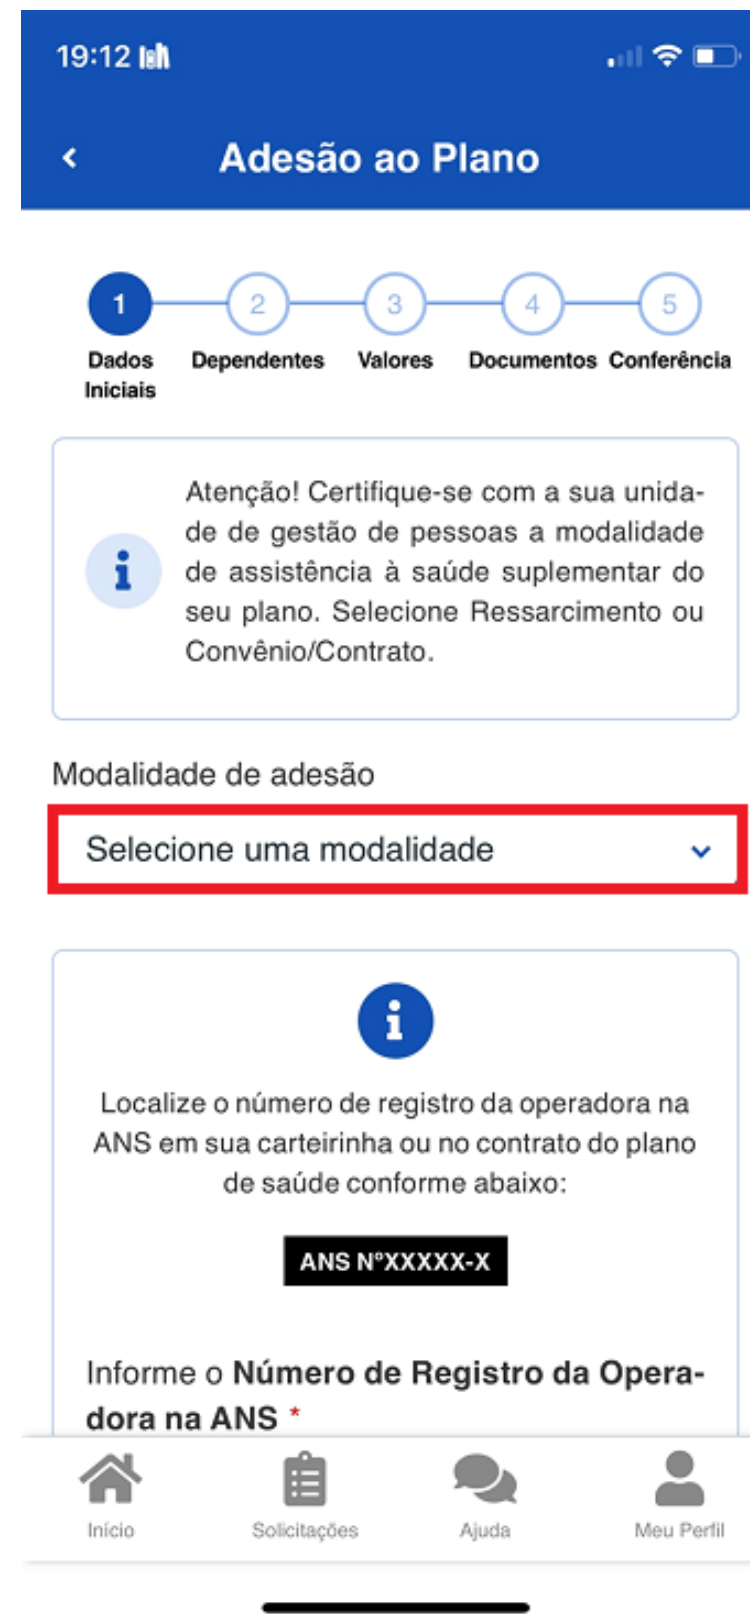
19:12

Adesão ao Plano

1 Dados Iniciais
2 Dependentes
3 Valores
4 Documentos
5 Conferência

Atenção! Certifique-se com a sua unidade de gestão de pessoas a modalidade de assistência à saúde suplementar do seu plano. Selecione Ressarcimento ou Convênio/Contrato.

Modalidade de adesão

Selecione uma modalidade

Localize o número de registro da operadora na ANS em sua carteirinha ou no contrato do plano de saúde conforme abaixo:

ANS NºXXXXX-X

Informe o **Número de Registro da Operadora na ANS** *

Início
Solicitações
Ajuda
Meu Perfil